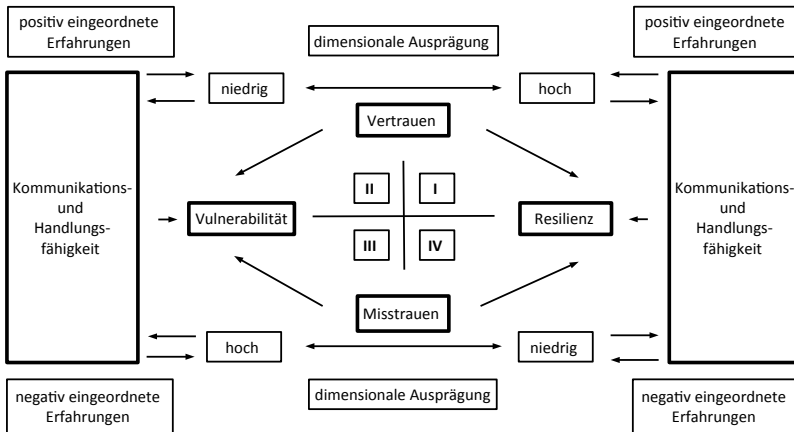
positiv eingeordnete Erfahrungen

dimensionale Ausprägung

positiv eingeordnete Erfahrungen

niedrig

hoch

Vertrauen

Kommunikations- und Handlungsfähigkeit

II

I

Vulnerabilität

Resilienz

III

IV

Kommunikations- und Handlungsfähigkeit

Misstrauen

hoch

niedrig

negativ eingeordnete Erfahrungen

dimensionale Ausprägung

negativ eingeordnete Erfahrungen